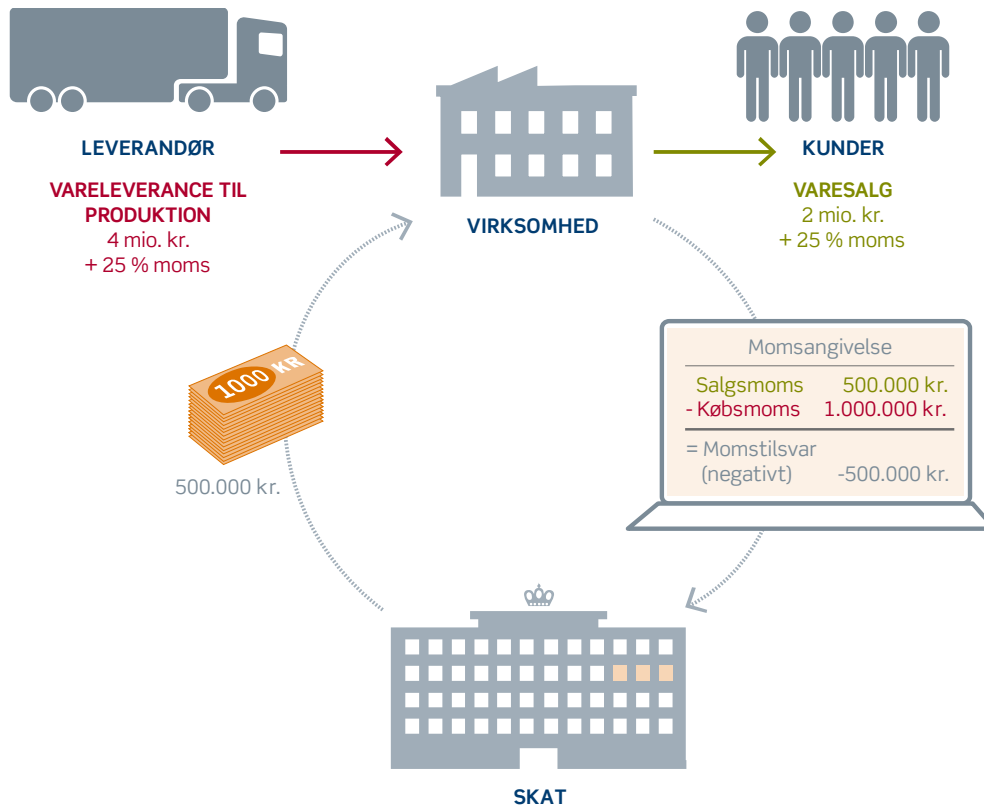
LEVERANDØR

VARELEVERANCE TIL PRODUKTION
4 mio. kr.
+ 25 % moms

VIRKSOMHED

KUNDER

VARESALG
2 mio. kr.
+ 25 % moms

Momsangivelse

| | |
|---|---|
| Salgsmoms | 500.000 kr. |
| - Købsmoms | 1.000.000 kr. |
| = Momstilsvar (negativt) | -500.000 kr. |

1000 KR

500.000 kr.

SKAT